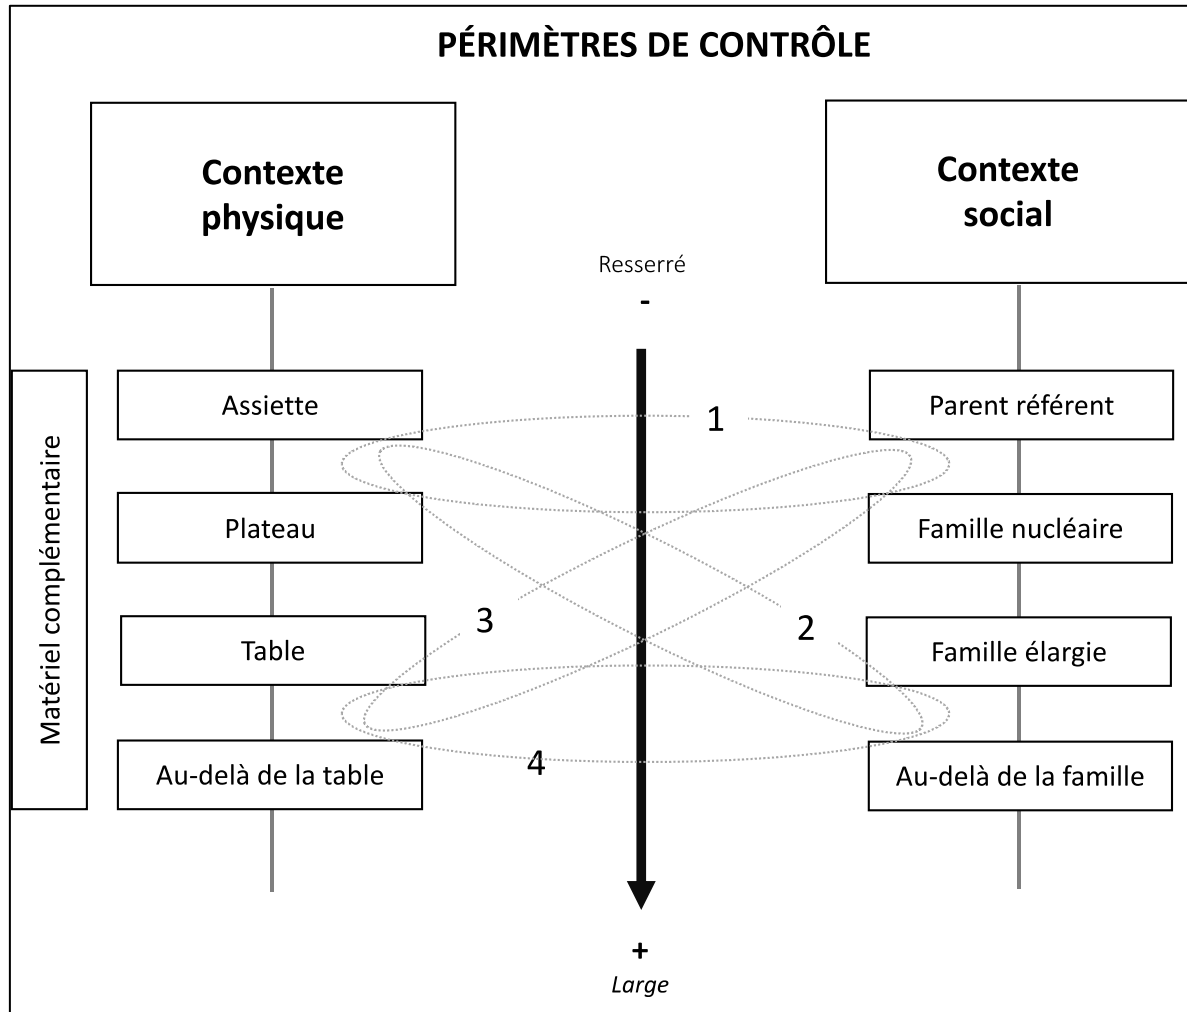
PÉRIMÈTRES DE CONTRÔLE

Contexte physique

Contexte social

Resserré

-

Matériel complémentaire

Assiette

1

Parent référent

Plateau

Famille nucléaire

3

2

Table

Famille élargie

4

Au-delà de la table

Au-delà de la famille

+

Large